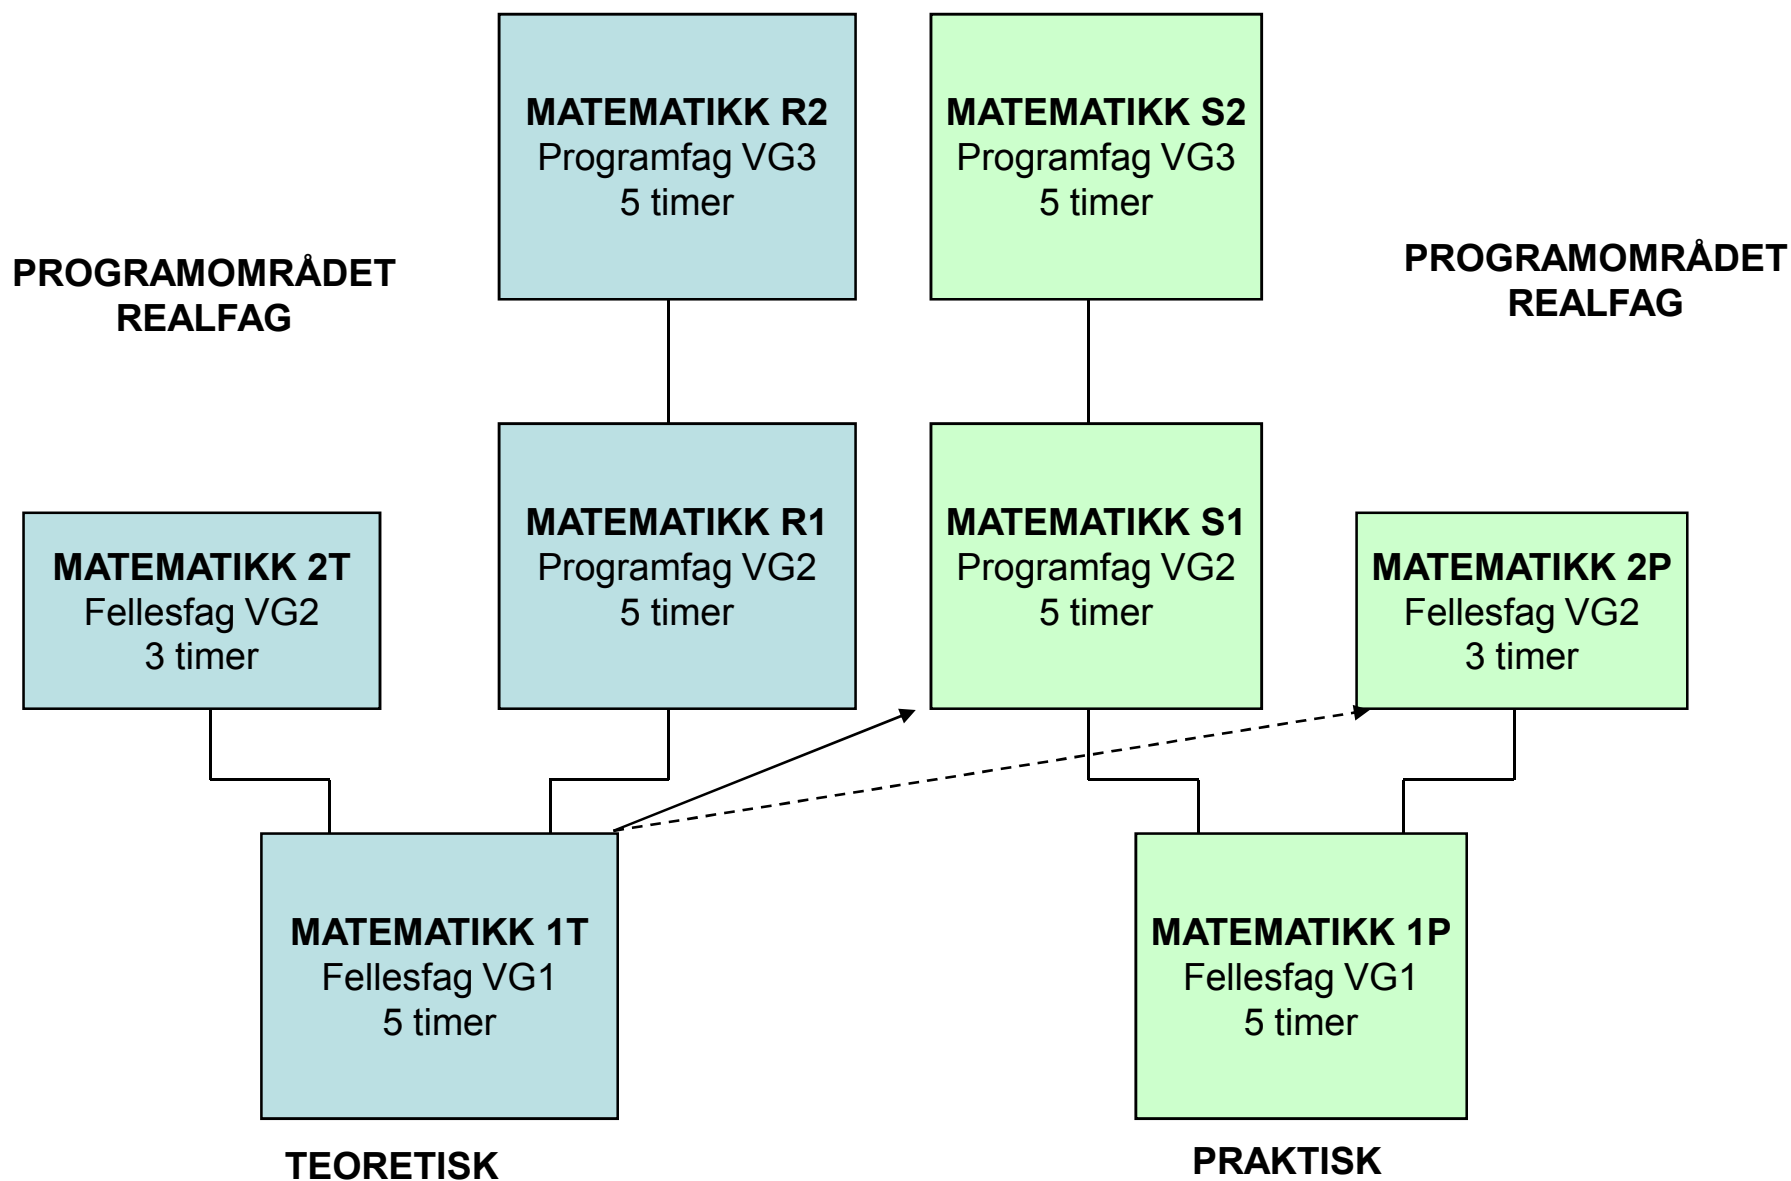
MATEMATIKK R2
Programfag VG3
5 timer

MATEMATIKK S2
Programfag VG3
5 timer

PROGRAMOMRÅDET
REALFAG

PROGRAMOMRÅDET
REALFAG

MATEMATIKK 2T
Fellesfag VG2
3 timer

MATEMATIKK R1
Programfag VG2
5 timer

MATEMATIKK S1
Programfag VG2
5 timer

MATEMATIKK 2P
Fellesfag VG2
3 timer

MATEMATIKK 1T
Fellesfag VG1
5 timer

MATEMATIKK 1P
Fellesfag VG1
5 timer

TEORETISK

PRAKTISK